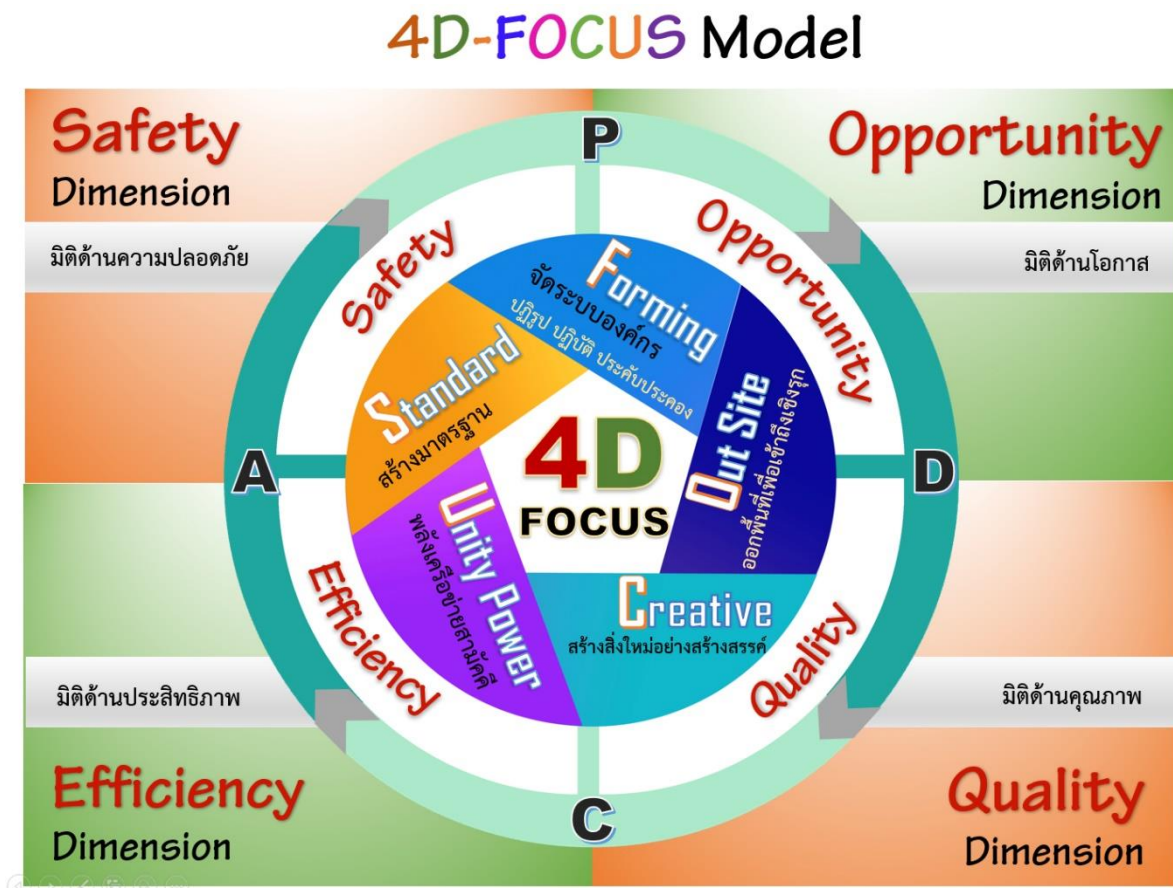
4D-FOCUS Model

Safety
Dimension

มิติด้านความปลอดภัย

Opportunity
Dimension

มิติด้านโอกาส

P

Safety

Opportunity

Forming
จัดระบบองค์กร
ปฏิรูป ปฏิบัติ ประคับประคอง

Standard
สร้างมาตรฐาน

4D
FOCUS

Out Site
ออกพื้นที่เพื่อเข้าถึงเชิงรุก

A

D

Unity Power
พลังเครือข่ายสามัคคี

Creative
สร้างสิ่งใหม่อย่างสร้างสรรค์

Efficiency

Quality

มิติด้านประสิทธิภาพ

มิติด้านคุณภาพ

C

Efficiency
Dimension

Quality
Dimension